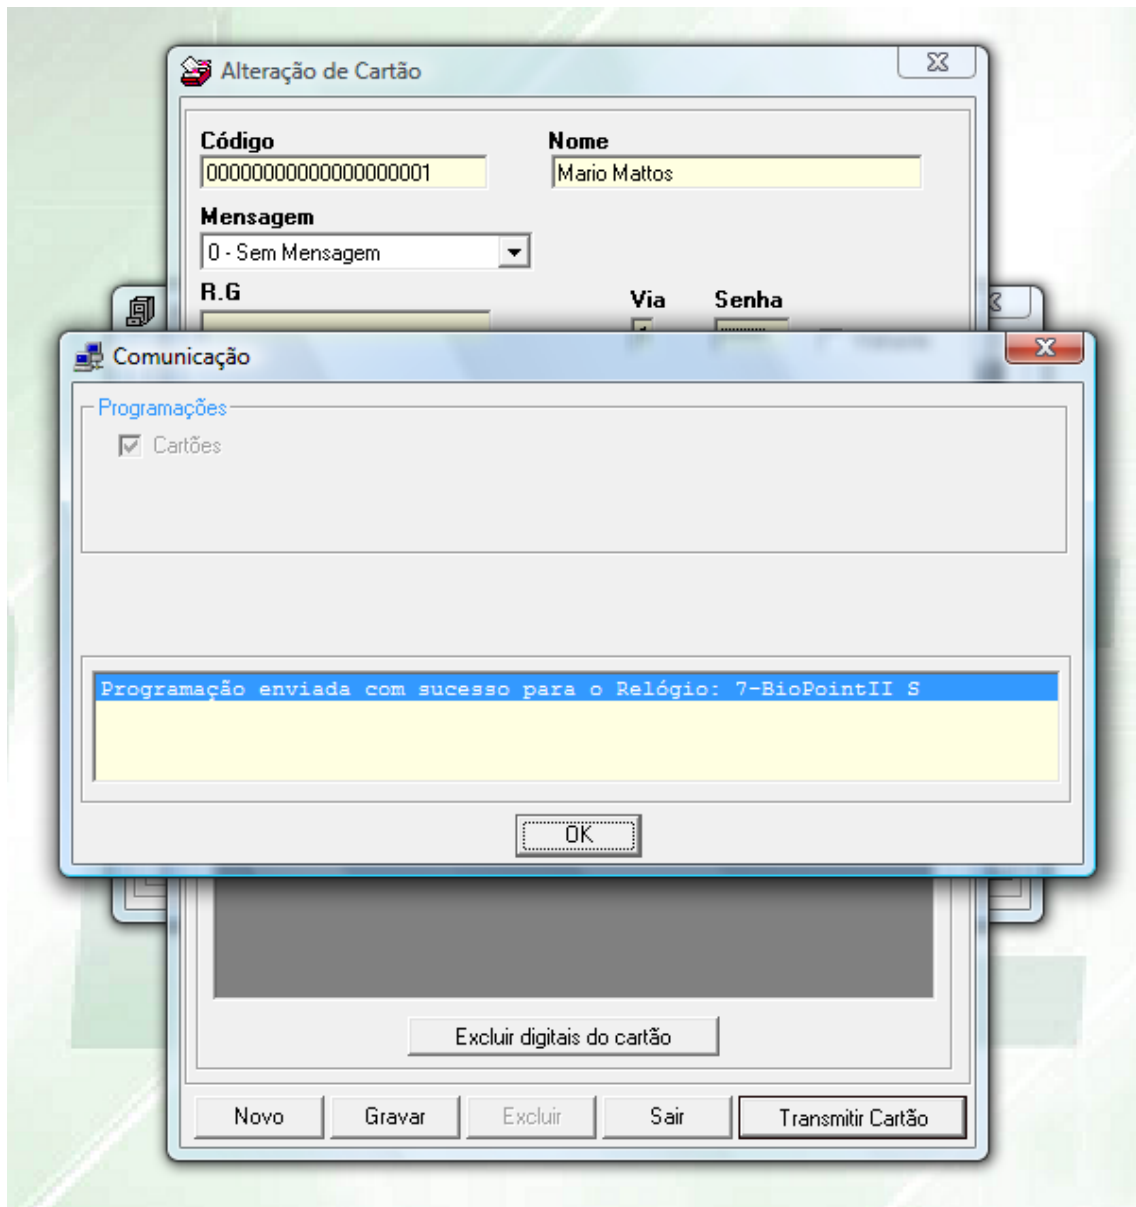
Alteração de Cartão

Código
00000000000000000001

Nome
Mario Mattos

Mensagem
0 - Sem Mensagem

R.G

Via

Senha

Comunicação

Programações

Cartões

Programação enviada com sucesso para o Relógio: 7-BioPointII S

OK

Excluir digitais do cartão

Novo

Gravar

Excluir

Sair

Transmitir Cartão